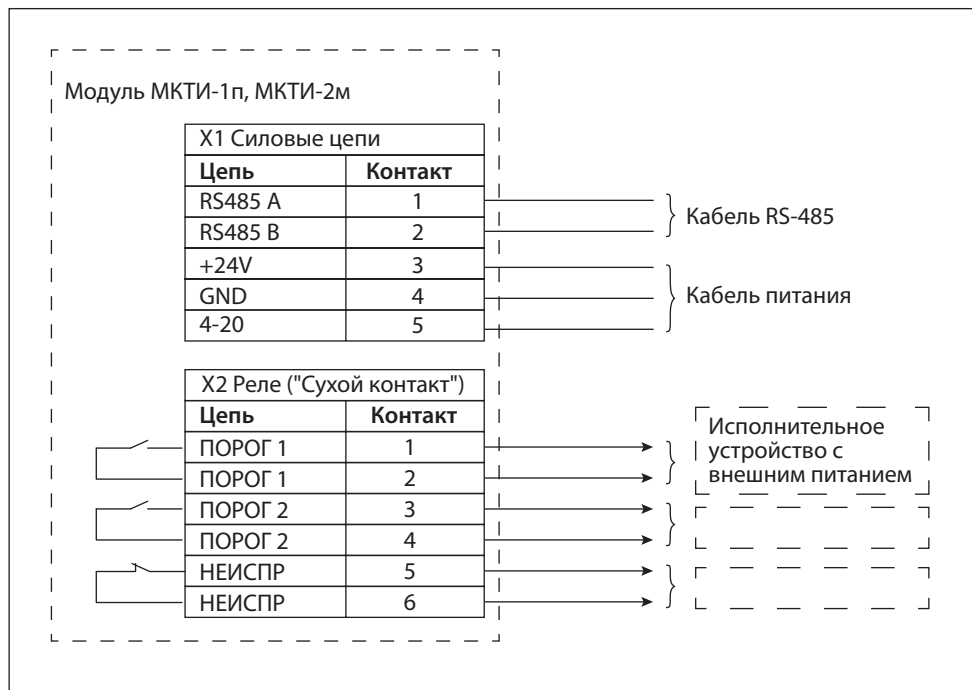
Модуль МКТИ-1п, МКТИ-2м

X1 Силовые цепи

| Цепь | Контакт |
|---|---|
| RS485 A | 1 |
| RS485 B | 2 |
| +24V | 3 |
| GND | 4 |
| 4-20 | 5 |

Кабель RS-485

Кабель питания

X2 Реле ("Сухой контакт")

| Цепь | Контакт |
|---|---|
| ПОРОГ 1 | 1 |
| ПОРОГ 1 | 2 |
| ПОРОГ 2 | 3 |
| ПОРОГ 2 | 4 |
| НЕИСПР | 5 |
| НЕИСПР | 6 |

Исполнительное устройство с внешним питанием